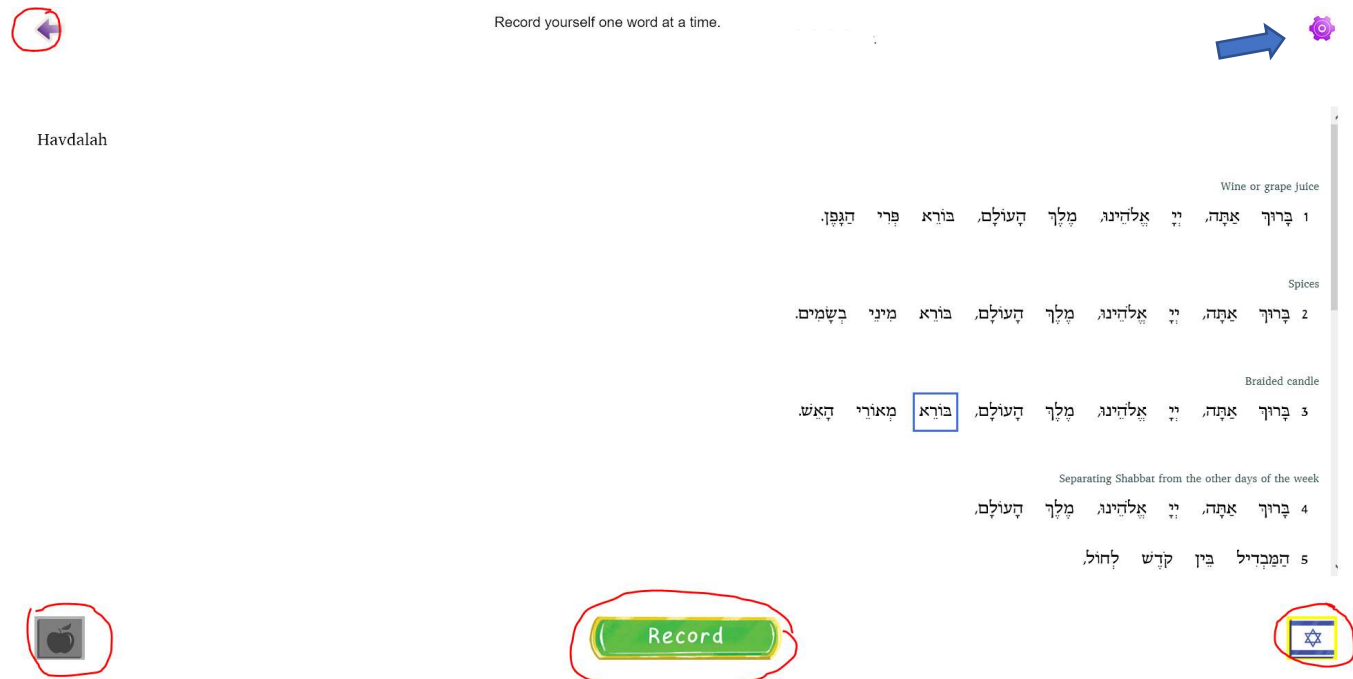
Record yourself one word at a time.

Havdalah

Wine or grape juice

1 בָּרוּךְ אַתָּה, יְיָ אֱלֹהֵינוּ, מֶלֶךְ הָעוֹלָם, בּוֹרֵא פְּרִי הַגָּפֶן.

Spices

2 בָּרוּךְ אַתָּה, יְיָ אֱלֹהֵינוּ, מֶלֶךְ הָעוֹלָם, בּוֹרֵא מִינֵי בְשָׂמִים.

Braided candle

3 בָּרוּךְ אַתָּה, יְיָ אֱלֹהֵינוּ, מֶלֶךְ הָעוֹלָם, בּוֹרֵא מְאוֹרֵי הָאֵשׁ.

Separating Shabbat from the other days of the week

4 בָּרוּךְ אַתָּה, יְיָ אֱלֹהֵינוּ, מֶלֶךְ הָעוֹלָם,

5 הַמַּבְדִּיל בֵּין קֹדֶשׁ לְחוֹל,

Record